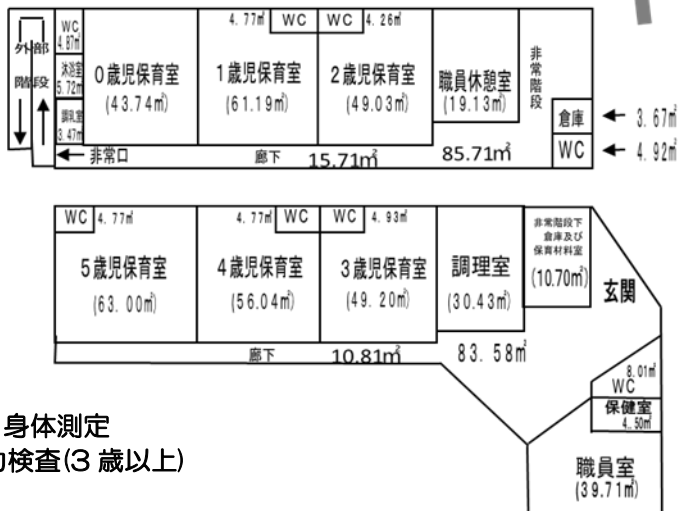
外部階段

WC 4.87㎡

沐浴室 5.72㎡

調乳室 3.47㎡

0歳児保育室 (43.74㎡)

4.77㎡ WC

1歳児保育室 (61.19㎡)

WC 4.26㎡

2歳児保育室 (49.03㎡)

職員休憩室 (19.13㎡)

非常階段

倉庫 ← 3.67㎡

WC ← 4.92㎡

← 非常口

廊下 15.71㎡

85.71㎡

WC 4.77㎡

5歳児保育室 (63.00㎡)

4.77㎡ WC

4歳児保育室 (56.04㎡)

WC 4.93㎡

3歳児保育室 (49.20㎡)

調理室 (30.43㎡)

非常階段下 倉庫及び 保育材料室 (10.70㎡)

玄関

廊下 10.81㎡

83.58㎡

8.01㎡ WC

保健室 4.50㎡

職員室 (39.71㎡)

身体測定

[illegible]検査(3 歳以上)